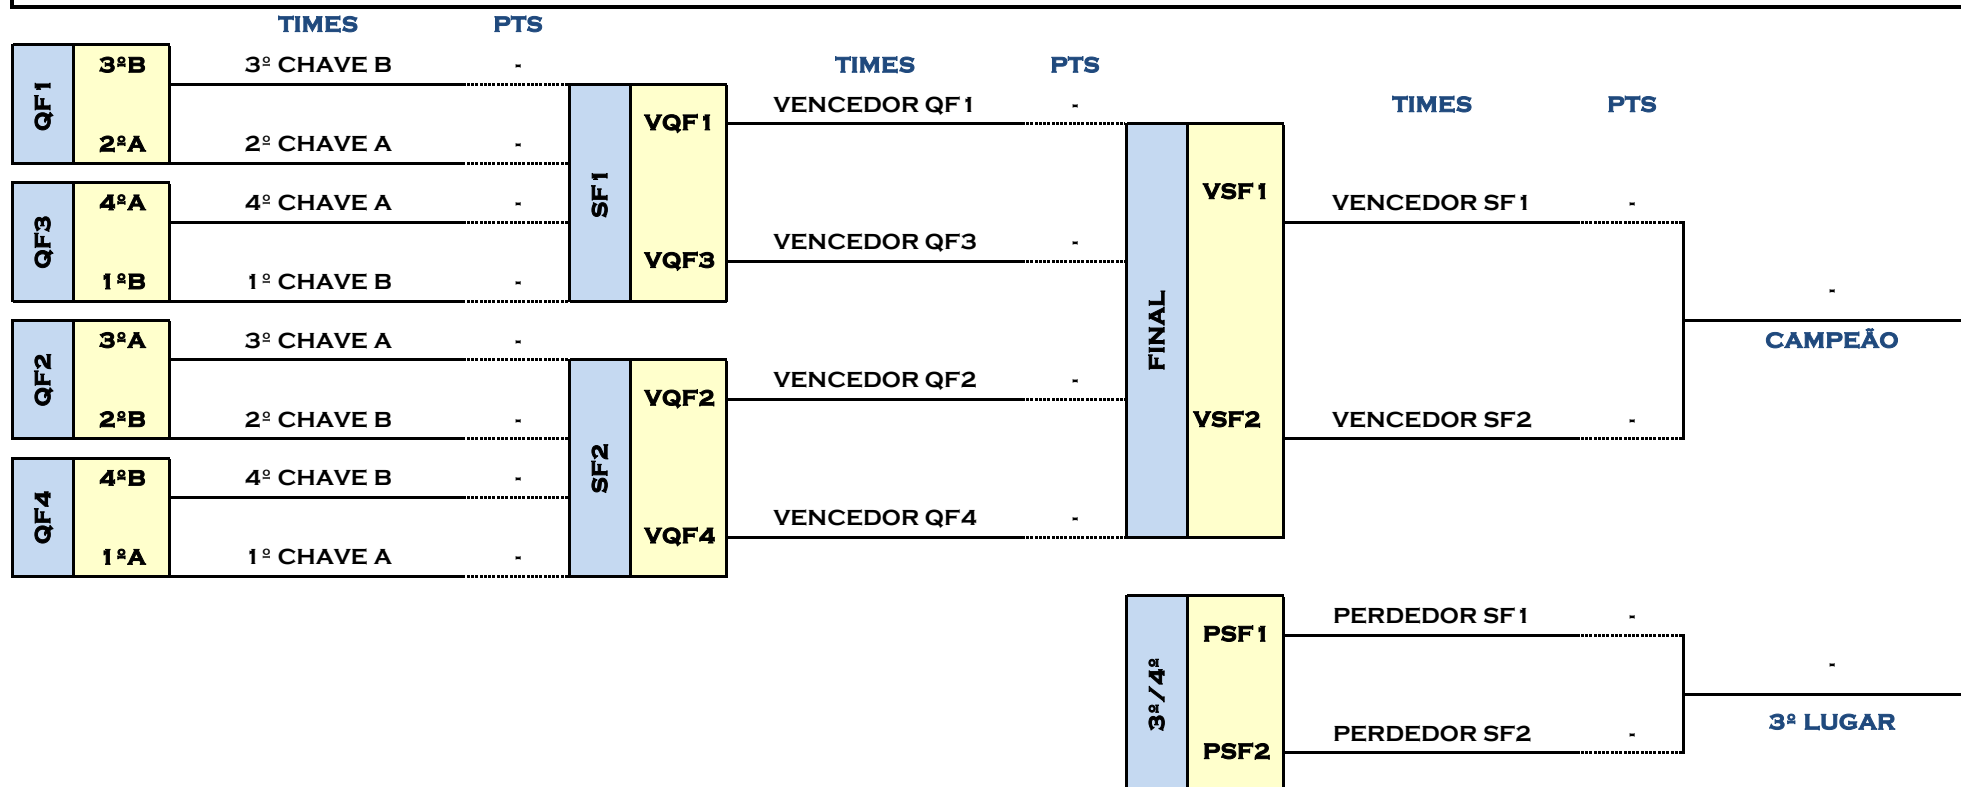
TIMES PTS

QF1
3ºB 3º CHAVE B -
2ºA 2º CHAVE A -

QF3
4ºA 4º CHAVE A -
1ºB 1º CHAVE B -

QF2
3ºA 3º CHAVE A -
2ºB 2º CHAVE B -

QF4
4ºB 4º CHAVE B -
1ºA 1º CHAVE A -

TIMES PTS

SF1
VQF1 VENCEDOR QF1 -
VQF3 VENCEDOR QF3 -

SF2
VQF2 VENCEDOR QF2 -
VQF4 VENCEDOR QF4 -

TIMES PTS

FINAL
VSF1 VENCEDOR SF1 -
VSF2 VENCEDOR SF2 -

-
CAMPEÃO

3º / 4º
PSF1 PERDEDOR SF1 -
PSF2 PERDEDOR SF2 -

-
3º LUGAR